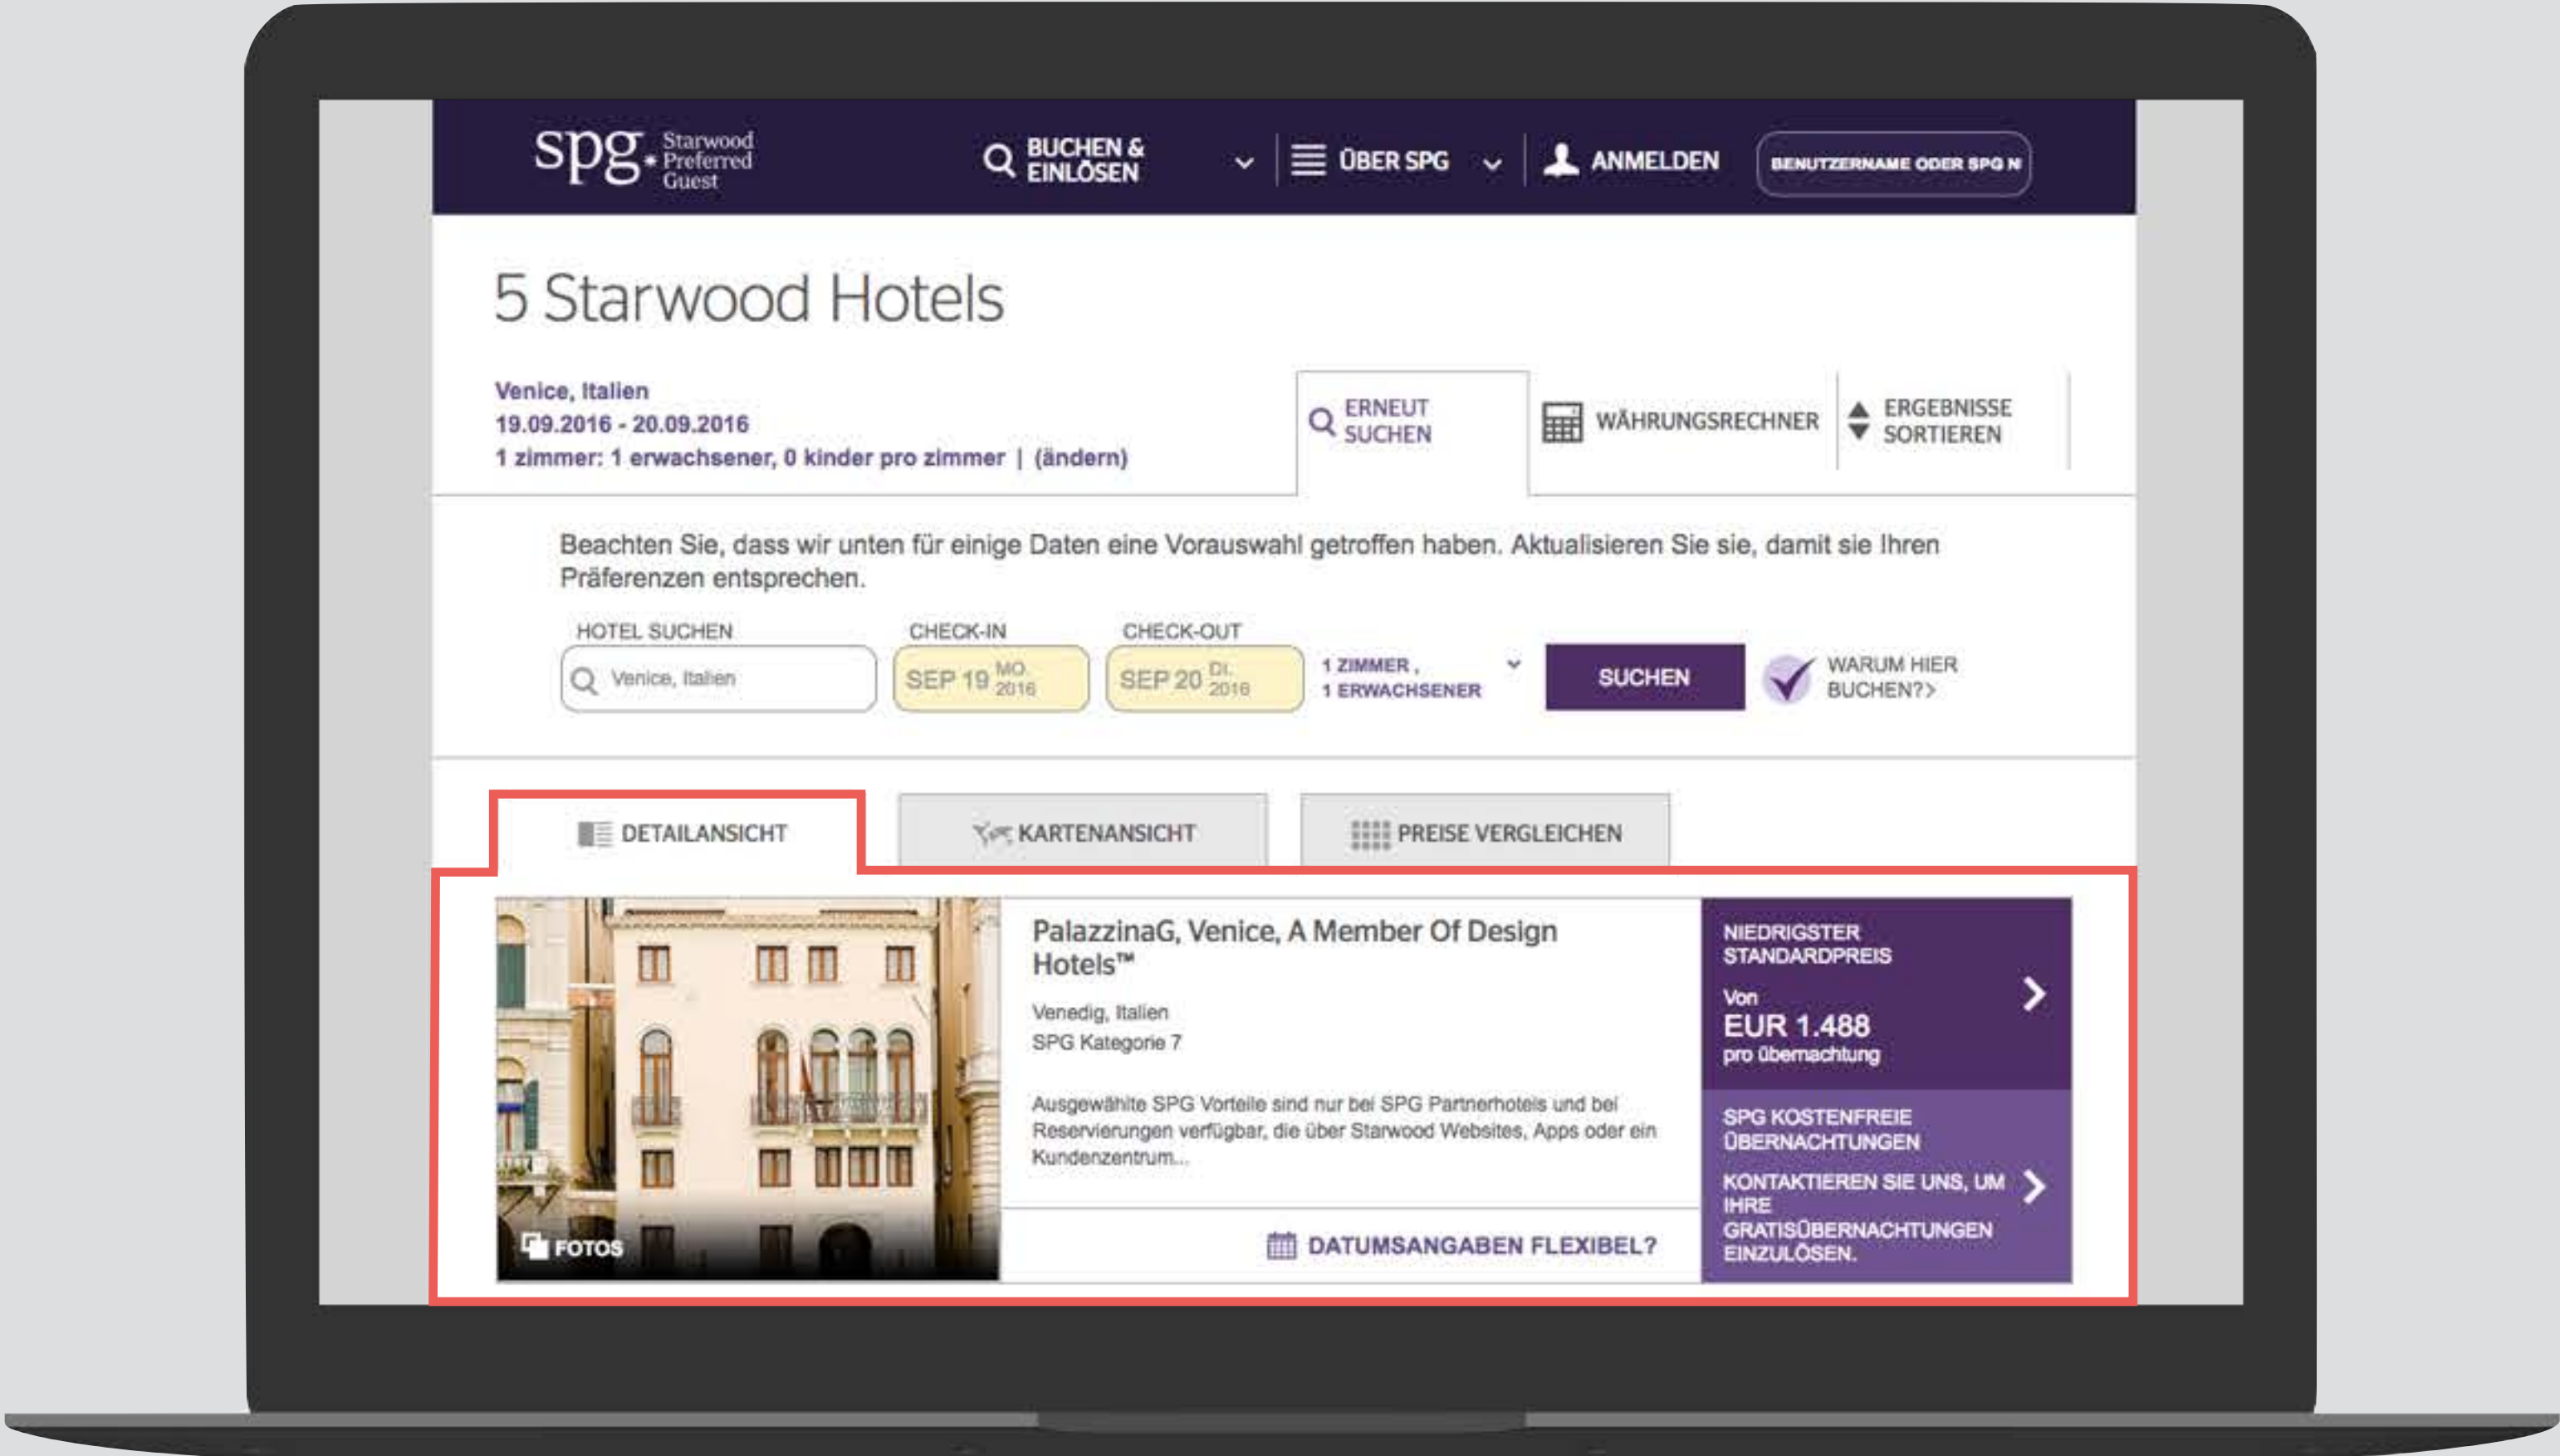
spg Starwood Preferred Guest

BUCHEN & EINLÖSEN

ÜBER SPG

ANMELDEN

BENUTZERNAME ODER SPG N

5 Starwood Hotels

Venice, Italien
19.09.2016 - 20.09.2016
1 zimmer: 1 erwachsener, 0 kinder pro zimmer | (ändern)

ERNEUT SUCHEN

WÄHRUNGSRECHNER

ERGEBNISSE SORTIEREN

Beachten Sie, dass wir unten für einige Daten eine Vorauswahl getroffen haben. Aktualisieren Sie sie, damit sie Ihren Präferenzen entsprechen.

HOTEL SUCHEN
Venice, Italien

CHECK-IN
SEP 19 MO. 2016

CHECK-OUT
SEP 20 DI. 2016

1 ZIMMER , 1 ERWACHSENER

SUCHEN

WARUM HIER BUCHEN?>

DETAILANSICHT

KARTENANSICHT

PREISE VERGLEICHEN

FOTOS

PalazzinaG, Venice, A Member Of Design Hotels™

Venedig, Italien
SPG Kategorie 7

Ausgewählte SPG Vorteile sind nur bei SPG Partnerhotels und bei Reservierungen verfügbar, die über Starwood Websites, Apps oder ein Kundenzentrum...

DATUMSANGABEN FLEXIBEL?

NIEDRIGSTER STANDARDPREIS
Von
EUR 1.488
pro Übernachtung

SPG KOSTENFREIE ÜBERNACHTUNGEN
KONTAKTIEREN SIE UNS, UM IHRE GRATISÜBERNACHTUNGEN EINZULÖSEN.